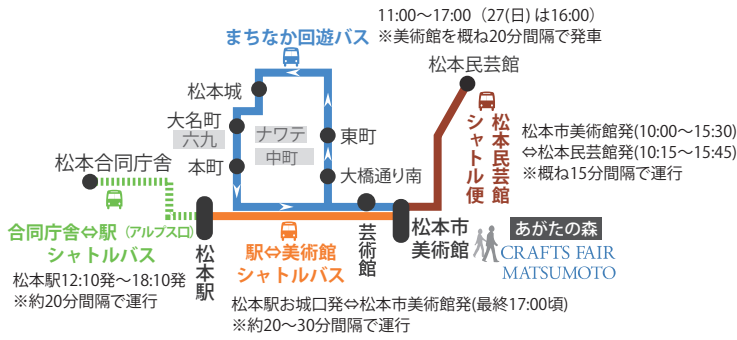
まちなか回遊バス
11:00〜17:00（27(日) は16:00）
※美術館を概ね20分間隔で発車

松本民芸館

松本城
大名町
六九
ナワテ
中町
東町
本町
大橋通り南

松本合同庁舎

松本民芸館シャトル便
松本市美術館発(10:00〜15:30)
⇔松本民芸館発(10:15〜15:45)
※概ね15分間隔で運行

合同庁舎⇔駅（アルプス口）シャトルバス
松本駅12:10発〜18:10発
※約20分間隔で運行

松本駅

駅⇔美術館シャトルバス

芸術館

松本市美術館

あがたの森
CRAFTS FAIR MATSUMOTO

松本駅お城口発⇔松本市美術館発(最終17:00頃)
※約20〜30分間隔で運行